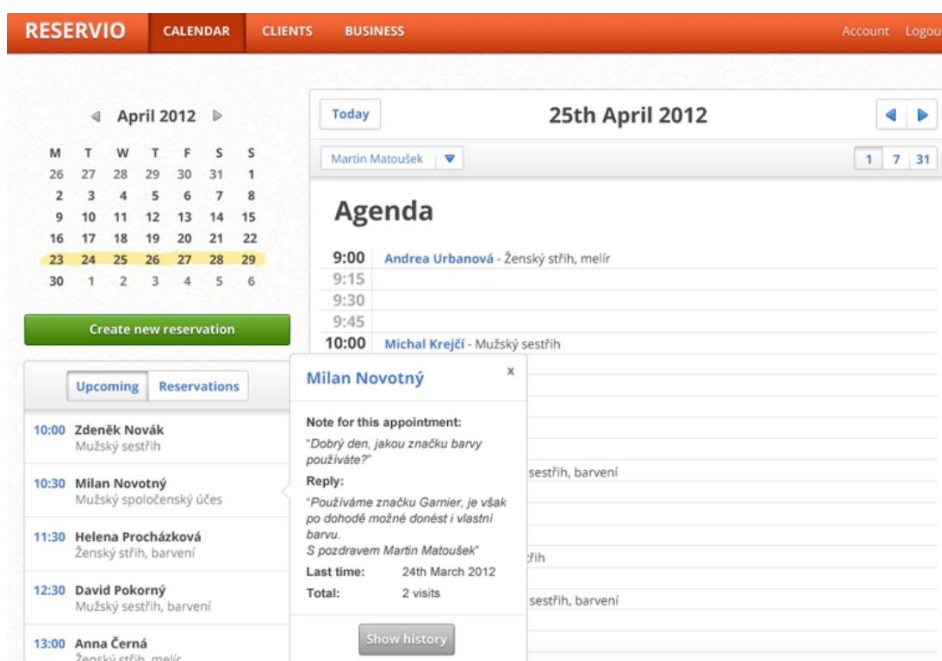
RESERVIO CALENDAR CLIENTS BUSINESS Account Logou

April 2012

| M | T | W | T | F | S | S |
|---|---|---|---|---|---|---|
| 26 | 27 | 28 | 29 | 30 | 31 | 1 |
| 2 | 3 | 4 | 5 | 6 | 7 | 8 |
| 9 | 10 | 11 | 12 | 13 | 14 | 15 |
| 16 | 17 | 18 | 19 | 20 | 21 | 22 |
| 23 | 24 | 25 | 26 | 27 | 28 | 29 |
| 30 | 1 | 2 | 3 | 4 | 5 | 6 |

Create new reservation

Upcoming Reservations

10:00 Zdeněk Novák
Mužský sestřih

10:30 Milan Novotný
Mužský spoločenský účes

11:30 Helena Procházková
Ženský střih, barvení

12:30 David Pokorný
Mužský sestřih, barvení

13:00 Anna Černá
Ženský střih, melír

Today 25th April 2012

Martin Matoušek

1 7 31

Agenda

9:00 Andrea Urbanová - Ženský střih, melír
9:15
9:30
9:45
10:00 Michal Krejčí - Mužský sestřih

sestřih, barvení

řih

sestřih, barvení

Milan Novotný ×

Note for this appointment:
"Dobrý den, jakou značku barvy používáte?"

Reply:
"Používáme značku Garnier, je však po dohodě možné donést i vlastní barvu.
S pozdravem Martin Matoušek"

Last time: 24th March 2012
Total: 2 visits

Show history